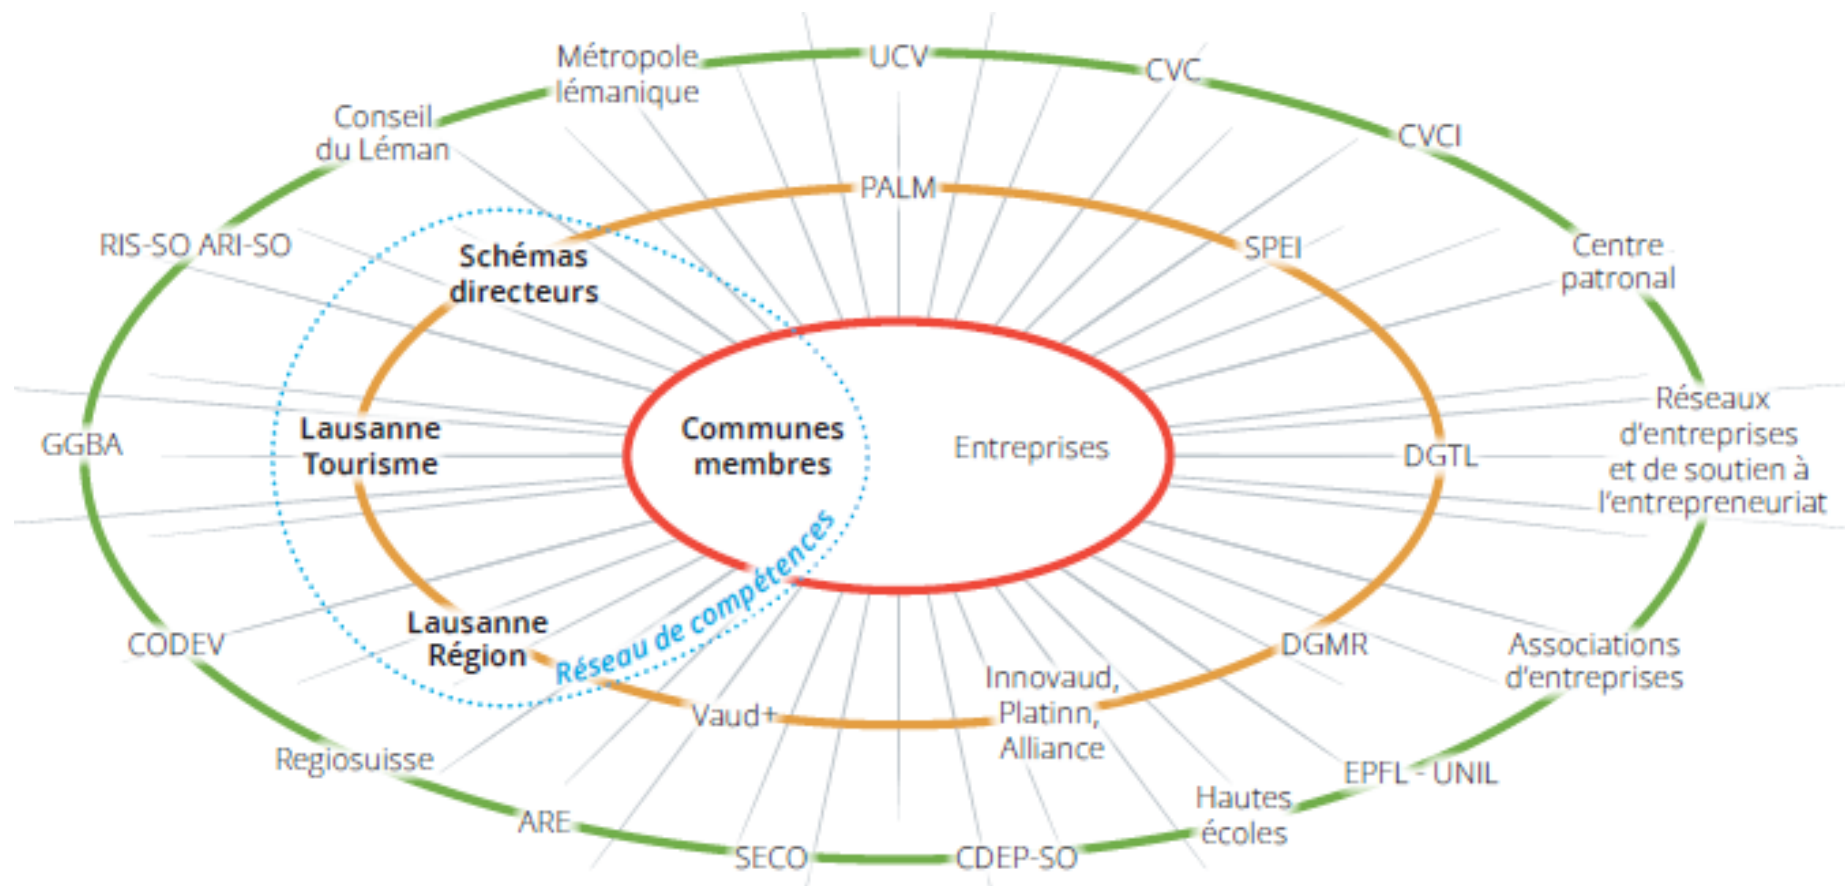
Métropole lémanique

UCV

CVC

CVCI

Conseil du Léman

PALM

SPEI

Centre patronal

RIS-SO ARI-SO

Schémas directeurs

Réseaux d'entreprises et de soutien à l'entrepreneuriat

GGBA

Lausanne Tourisme

Communes membres

Entreprises

DGTL

Réseau de compétences

CODEV

Lausanne Région

DGMR

Associations d'entreprises

Vaud+

Innovaud, Platinn, Alliance

Regiosuisse

EPFL - UNIL

ARE

Hautes écoles

SECO

CDEP-SO